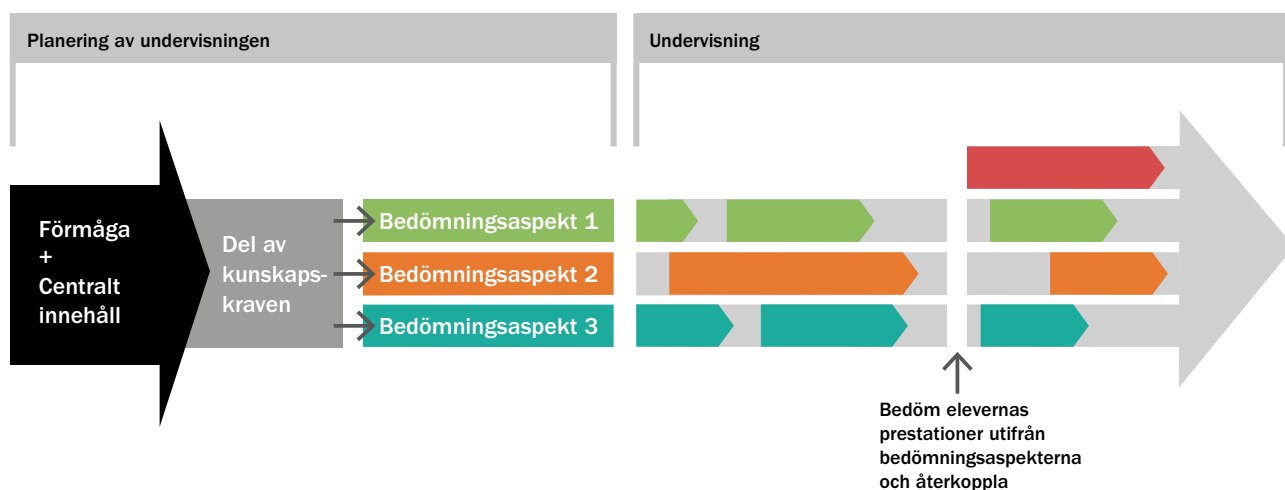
Planering av undervisningen

Undervisning

Förmåga + Centralt innehåll

Del av kunskapskraven

Bedömningsaspekt 1

Bedömningsaspekt 2

Bedömningsaspekt 3

Bedöm elevernas prestationer utifrån bedömningsaspekterna och återkoppla